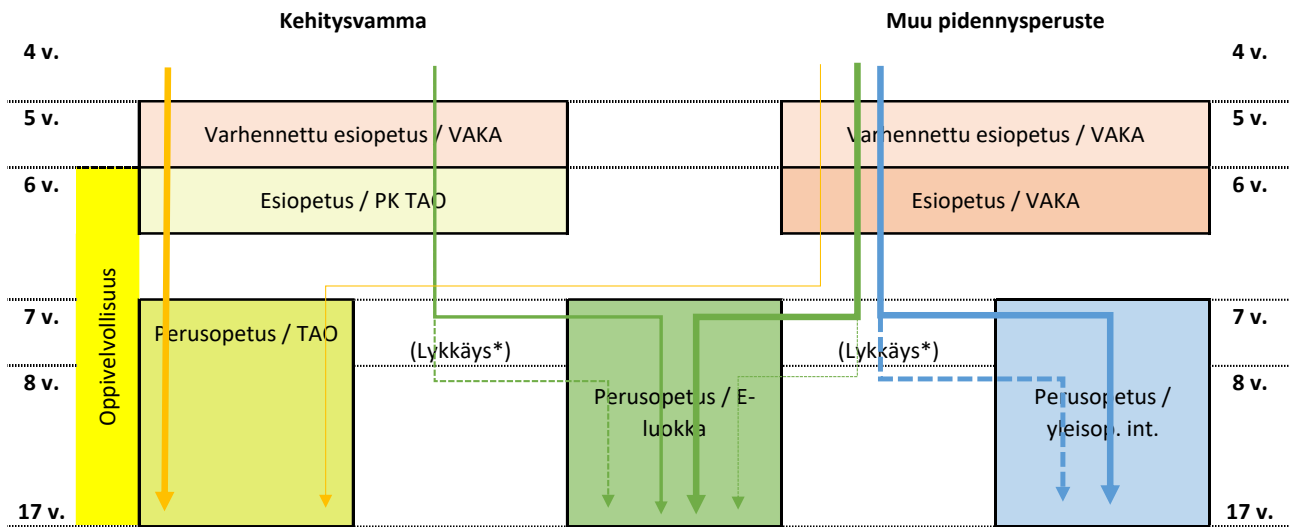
Kehitysvamma

Muu pidennysperuste

4 v.

4 v.

5 v.

5 v.

6 v.

6 v.

7 v.

7 v.

8 v.

8 v.

17 v.

17 v.

Varhennettu esiopetus / VAKA

Esiopetus / PK TAO

Varhennettu esiopetus / VAKA

Esiopetus / VAKA

Oppivelvollisuus

Perusopetus / TAO

(Lykkäys*)

Perusopetus / E-luokka

(Lykkäys*)

Perusopetus / yleisop. int.